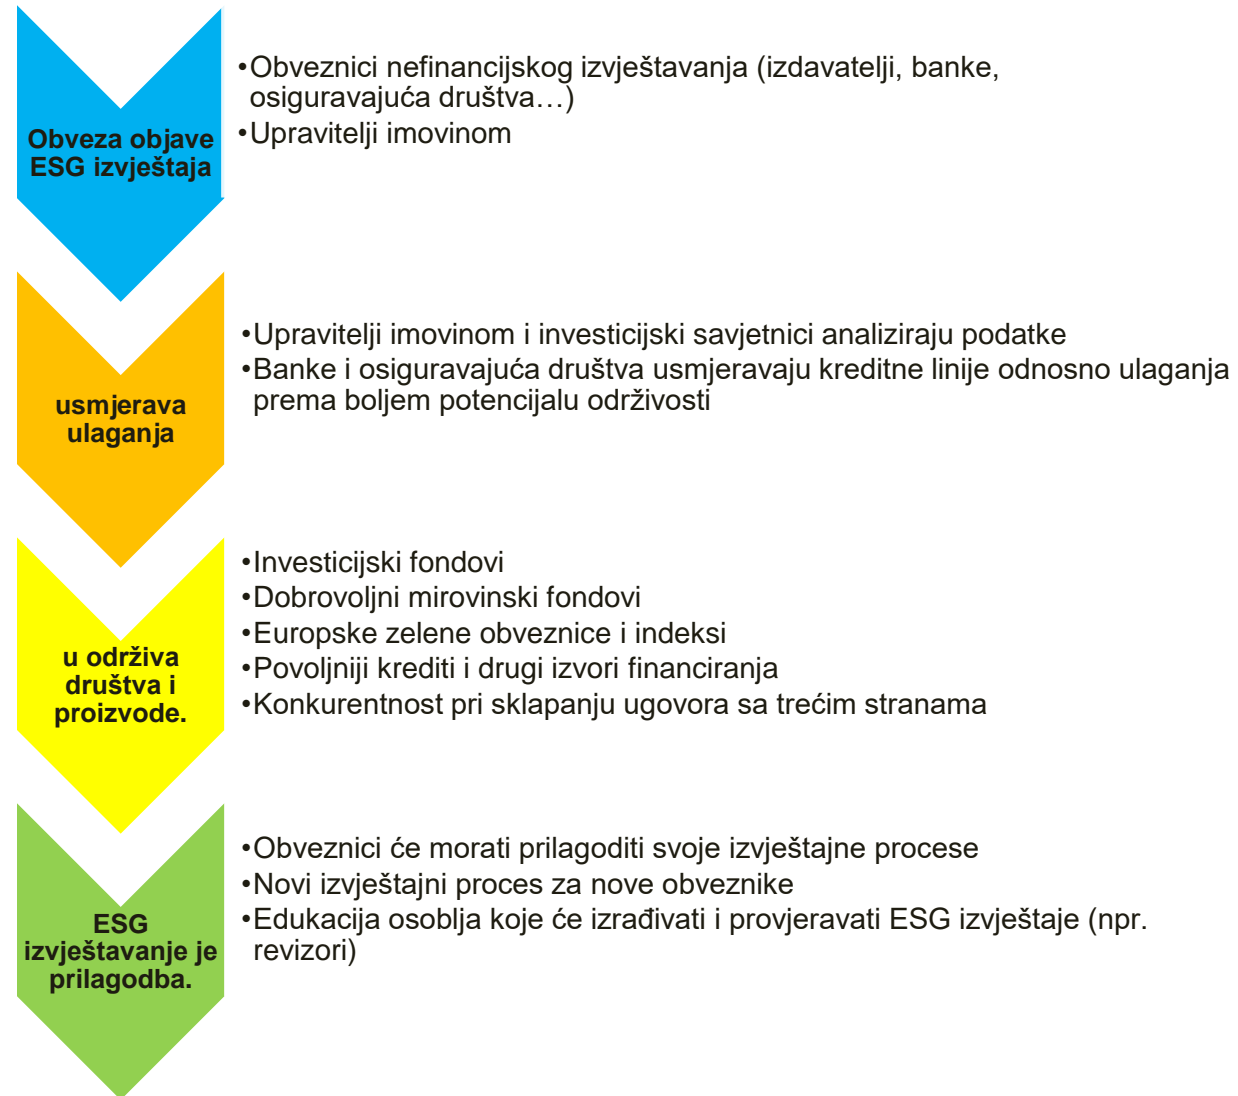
Obveza objave ESG izvještaja

•Obveznici nefinancijskog izvještavanja (izdavatelji, banke, osiguravajuća društva…)
•Upravitelji imovinom

usmjerava ulaganja

•Upravitelji imovinom i investicijski savjetnici analiziraju podatke
•Banke i osiguravajuća društva usmjeravaju kreditne linije odnosno ulaganja prema boljem potencijalu održivosti

u održiva društva i proizvode.

•Investicijski fondovi
•Dobrovoljni mirovinski fondovi
•Europske zelene obveznice i indeksi
•Povoljniji krediti i drugi izvori financiranja
•Konkurentnost pri sklapanju ugovora sa trećim stranama

ESG izvještavanje je prilagodba.

•Obveznici će morati prilagoditi svoje izvještajne procese
•Novi izvještajni proces za nove obveznike
•Edukacija osoblja koje će izrađivati i provjeravati ESG izvještaje (npr. revizori)